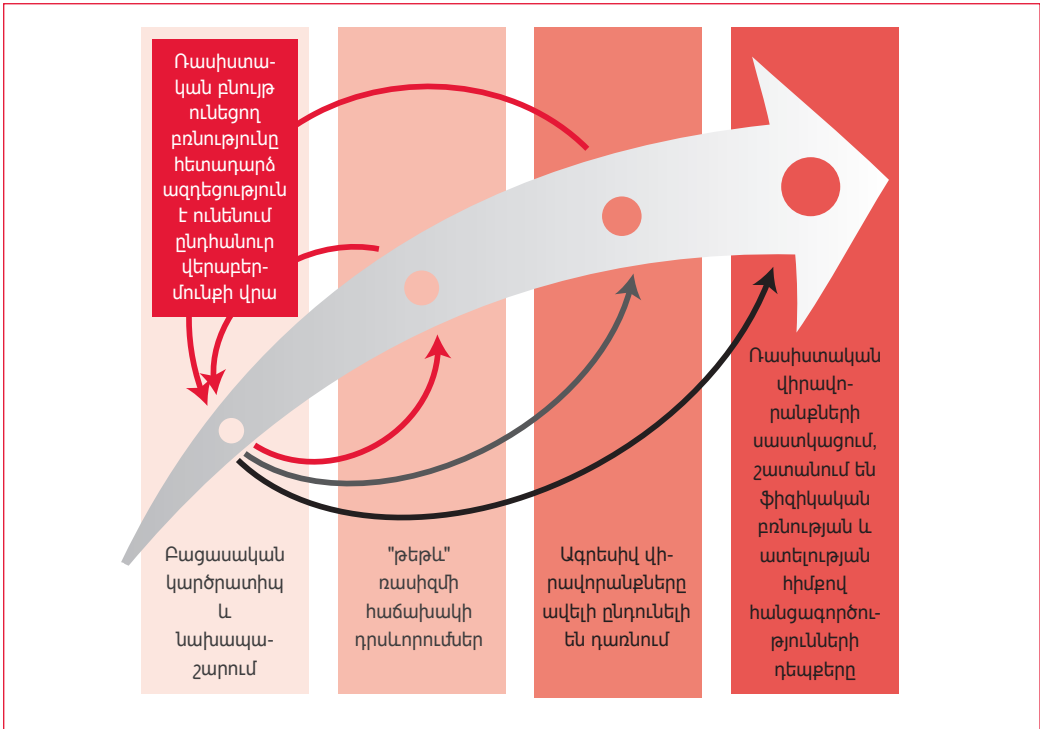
Ռասիստական բնույթ ունեցող բռնությունը հետադարձ ազդեցություն է ունենում ընդհանուր վերաբերմունքի վրա

Բացասական կարծրատիպ և նախապաշարում

"թեթև" ռասիզմի հաճախակի դրսևորումներ

Ագրեսիվ վիրավորանքները ավելի ընդունելի են դառնում

Ռասիստական վիրավորանքների սաստկացում, շատանում են ֆիզիկական բռնության և ատելության հիմքով հանցագործությունների դեպքերը